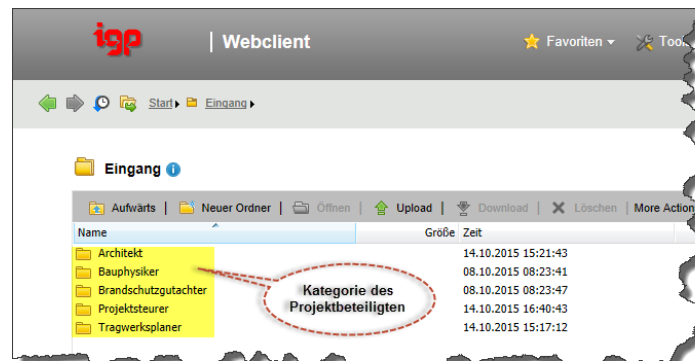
igp | Webclient

Favoriten ▾ Tool

Start ▸ Eingang ▸

Eingang

Aufwärts | Neuer Ordner | Öffnen | Upload | Download | Löschen | More Action

| Name | Größe | Zeit |
|---|---|---|
| Architekt | | 14.10.2015 15:21:43 |
| Bauphysiker | | 08.10.2015 08:23:41 |
| Brandschutzgutachter | | 08.10.2015 08:23:47 |
| Projektsteurer | | 14.10.2015 16:40:43 |
| Tragwerksplaner | | 14.10.2015 15:17:12 |

Kategorie des Projektbeteiligten